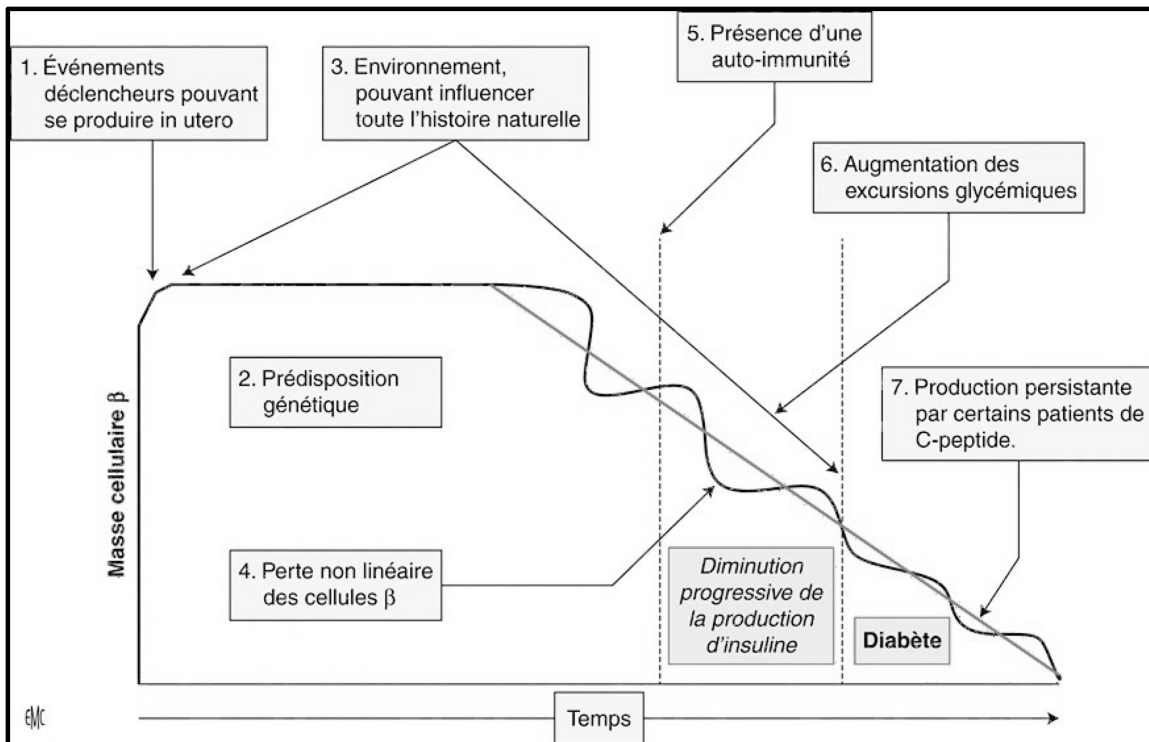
1. Événements déclencheurs pouvant se produire in utero

3. Environnement, pouvant influencer toute l'histoire naturelle

5. Présence d'une auto-immunité

6. Augmentation des excursions glycémiques

2. Prédisposition génétique

7. Production persistante par certains patients de C-peptide.

Masse cellulaire $\beta$

4. Perte non linéaire des cellules $\beta$

Diminution progressive de la production d'insuline

Diabète

EMC

Temps